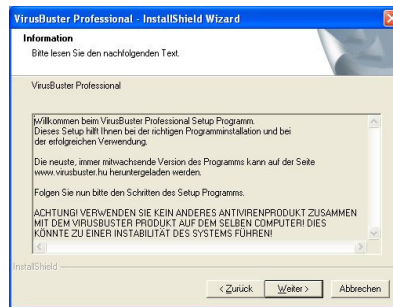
VirusBuster Professional - InstallShield Wizard

Information
Bitte lesen Sie den nachfolgenden Text.

VirusBuster Professional

Willkommen beim VirusBuster Professional Setup Programm.
Dieses Setup hilft Ihnen bei der richtigen Programminstallation und bei der erfolgreichen Verwendung.

Die neuste, immer mitwachsende Version des Programms kann auf der Seite www.virusbuster.hu heruntergeladen werden.

Folgen Sie nun bitte den Schritten des Setup Programms.

ACHTUNG! VERWENDEN SIE KEIN ANDERES ANTIVIRENPRODUKT ZUSAMMEN MIT DEM VIRUSBUSTER PRODUKT AUF DEM SELBEN COMPUTER! DIES KÖNNTE ZU EINER INSTABILITÄT DES SYSTEMS FÜHREN!

InstallShield

< Zurück | Weiter > | Abbrechen